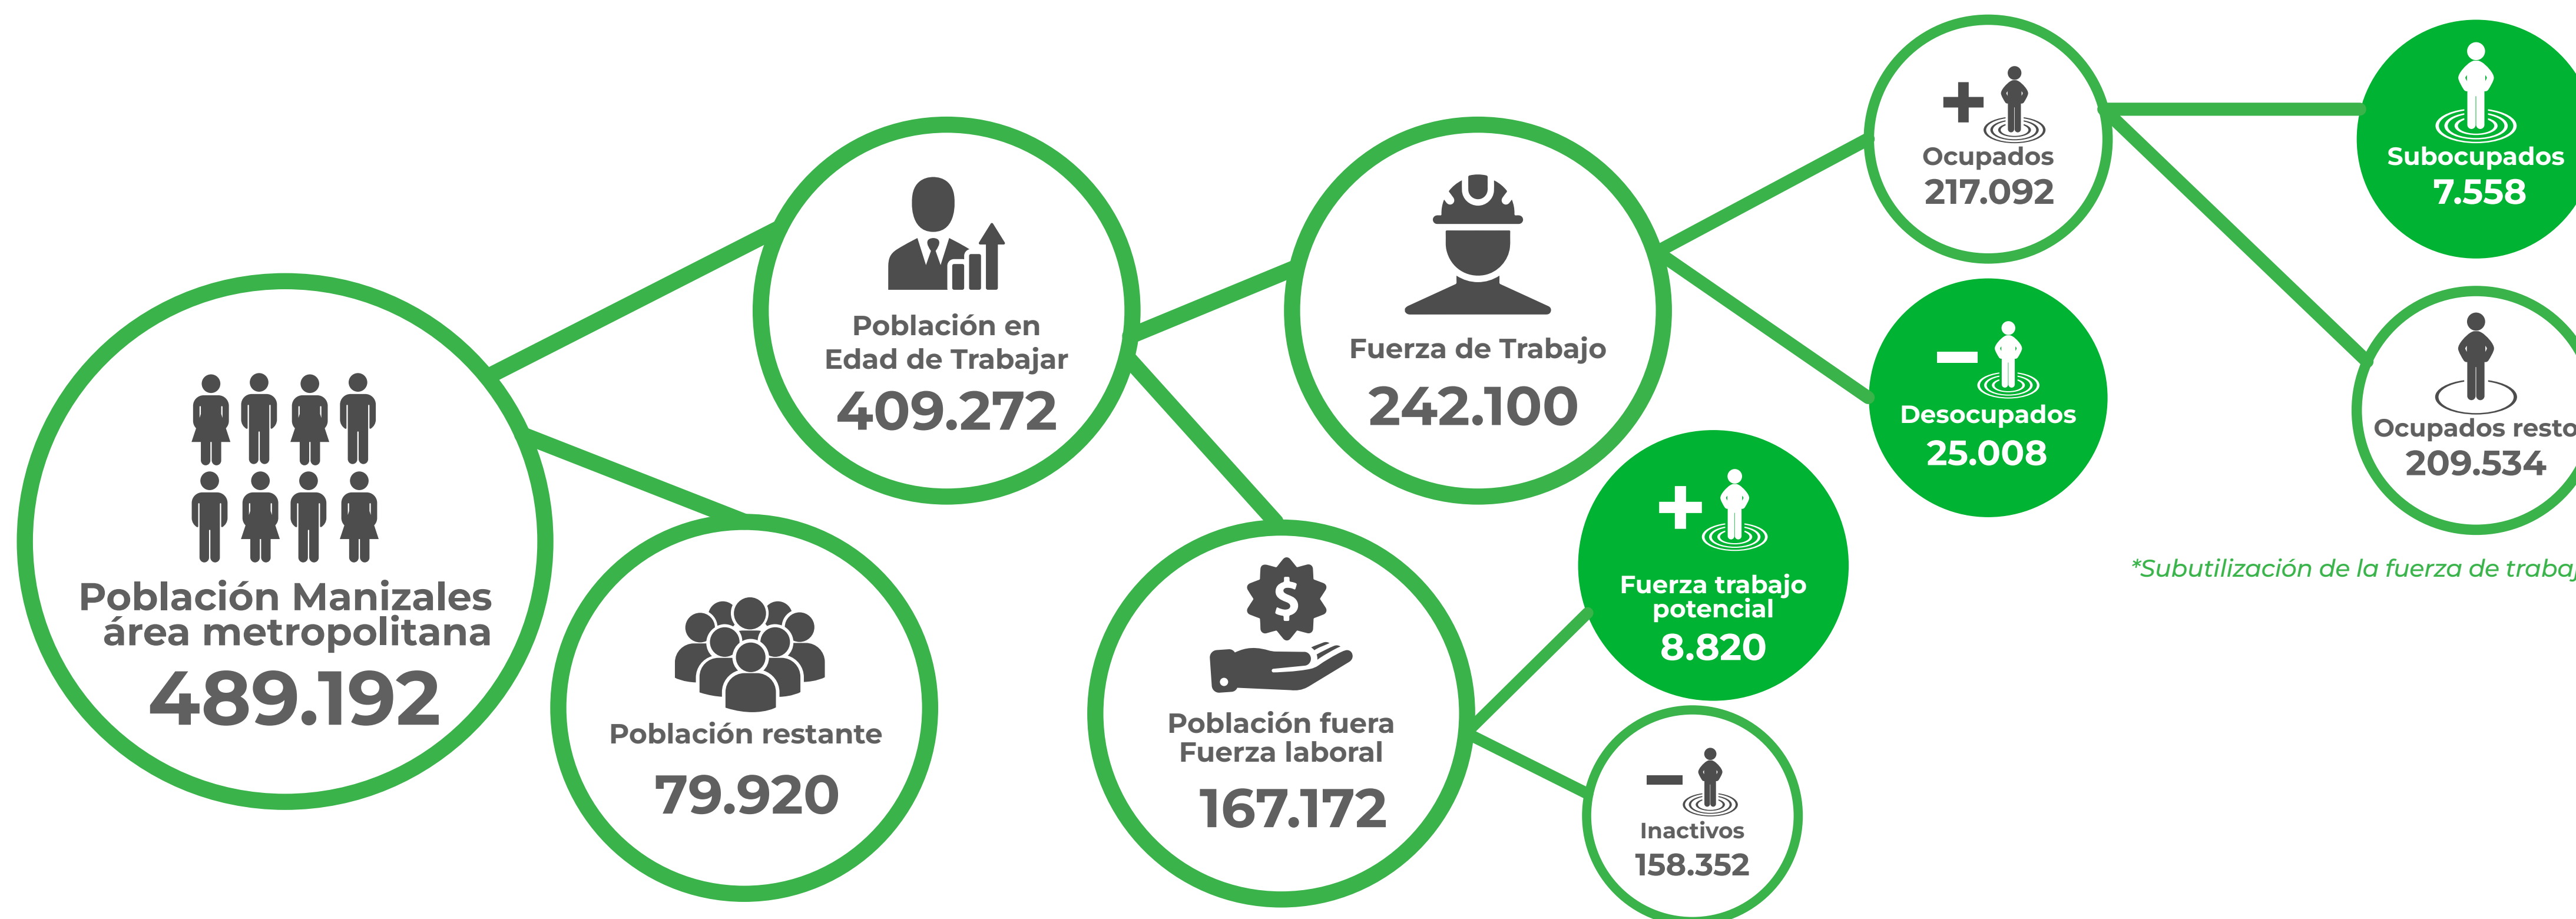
Población Manizales área metropolitana
489.192

Población restante
79.920

Población en Edad de Trabajar
409.272

Población fuera Fuerza laboral
167.172

Fuerza de Trabajo
242.100

Fuerza trabajo potencial
8.820

Inactivos
158.352

Ocupados
217.092

Desocupados
25.008

Subocupados
7.558

Ocupados resto
209.534

*Subutilización de la fuerza de trabaj